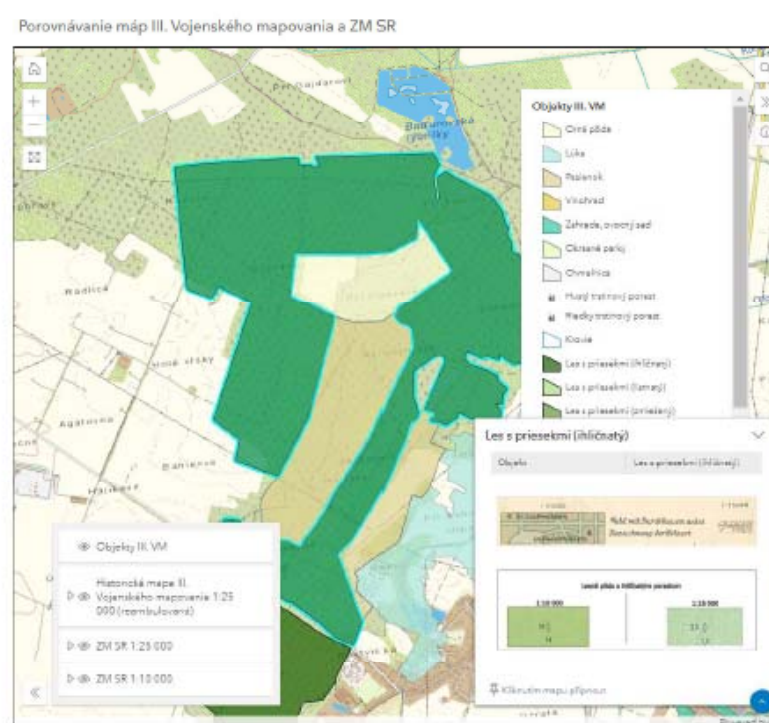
Porovnávanie máp III. Vojenského mapovania a ZM SR

Objekty III. VM

Orná pôda

Lúka

Pasienok

Vinohrad

Záhrada, ovocný sad

Okrasné parky

Ohrada

Hustý trstinový porast

Riedky trstinový porast

Kroviie

Les s priesekmi (ihličnatý)

Les s priesekmi (listnatý)

Les s priesekmi (zmiešaný)

Les s priesekmi (ihličnatý)

Objekt

Les s priesekmi (ihličnatý)

Lesná pôda s ihličnatým porastom

1:10 000

1:10 000

Kliknutím mapu pripnúť

Objekty III. VM

Historická mapa III. Vojenského mapovania 1:25 000 (reambulovaná)

ZM SR 1:25 000

ZM SR 1:10 000

Radlica

Agátnica

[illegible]